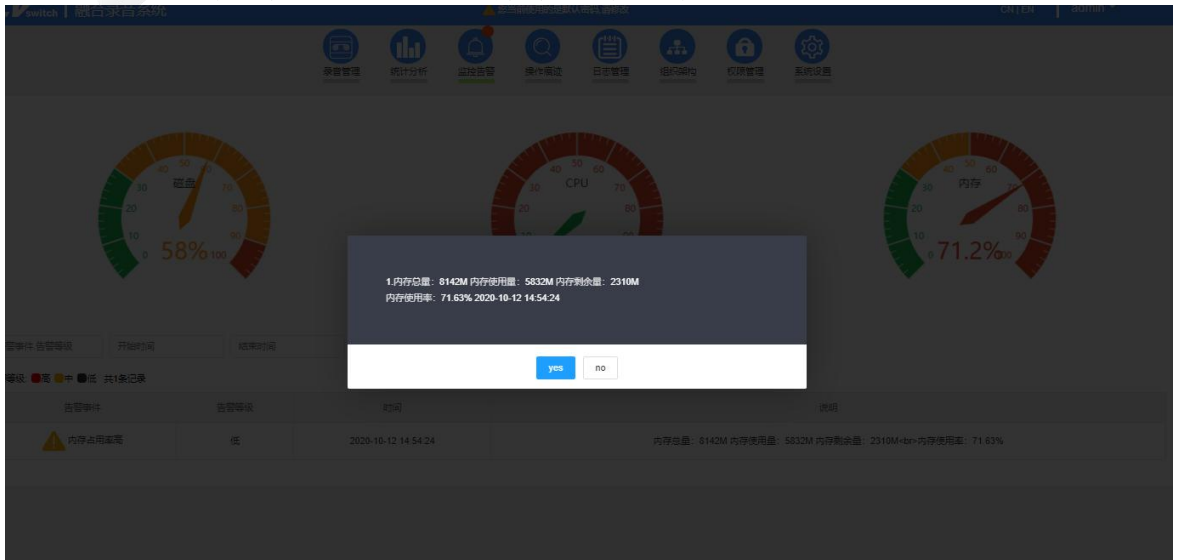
switch | 融合录音系统

CN | EN admin

录音管理 统计分析 监控告警 操作痕迹 日志管理 组织架构 权限管理 系统设置

0 10 20 30 40 50 60 70 80 90 100
磁盘
58%

0 10 20 30 40 50 60 70 80 90 100
CPU

0 10 20 30 40 50 60 70 80 90 100
内存
71.2%

1.内存总量：8142M 内存使用量：5832M 内存剩余量：2310M
内存使用率：71.63% 2020-10-12 14:54:24

yes no

警事件 告警等级 开始时间 结束时间

等级: 高 中 低 共1条记录

| 告警事件 | 告警等级 | 时间 | 说明 |
|---|---|---|---|
| 内存占用率高 | 低 | 2020-10-12 14:54:24 | 内存总量：8142M 内存使用量：5832M 内存剩余量：2310M<br>内存使用率：71.63% |